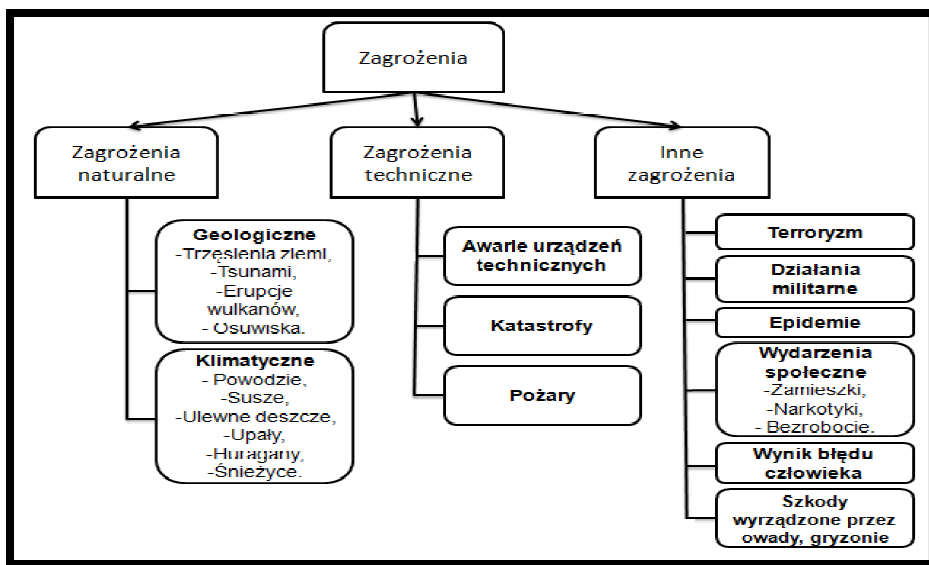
Zagrożenia

Zagrożenia naturalne

Geologiczne
-Trzęsienia ziemi,
-Tsunami,
-Erupcje wulkanów,
- Osuwiska.

Klimatyczne
- Powodzie,
-Susze,
-Ulewne deszcze,
-Upały,
-Huragany,
-Śnieżyce.

Zagrożenia techniczne

Awarie urządzeń technicznych

Katastrofy

Pożary

Inne zagrożenia

Terroryzm

Działania militarne

Epidemie

Wydarzenia społeczne
-Zamieszki,
-Narkotyki,
- Bezrobocie.

Wynik błędu człowieka

Szkody wyrządzone przez owady, gryzonie